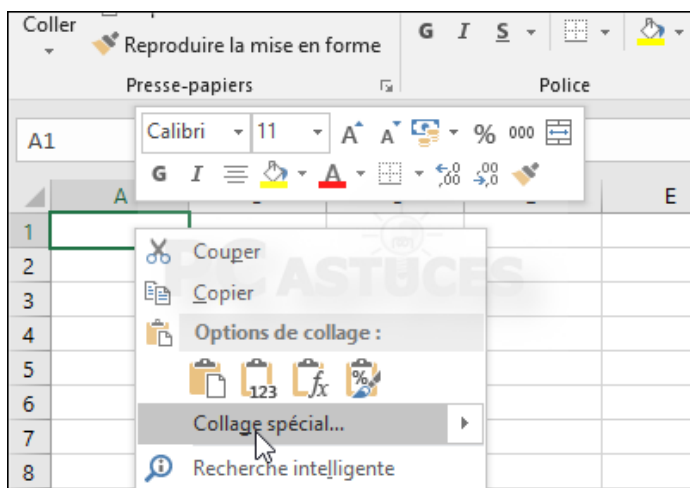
Coller

Reproduire la mise en forme

Presse-papiers

G I S

Police

A1

Calibri 11 A A % 000

G I A

A E

1
2
3
4
5
6
7
8

Couper

Copier

Options de collage :

123

Collage spécial...

Recherche intelligente

PC ASTUCES